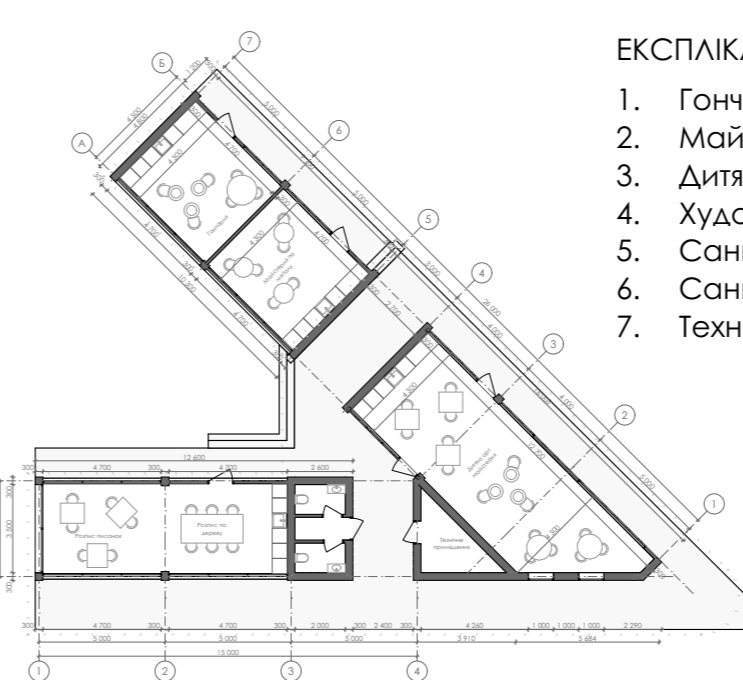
ЕКСПЛІКА

1. Гонч
2. Май
3. Дитя
4. Худо
5. Сан
6. Сан
7. Техн

7
Б
А
6
5
4
3
2
1

4 500
4 800
300
4 700
5 000
300
4 700
6 700
300
4 300
4 700
5 000
3 000
2 750
26 000
4 000
4 000
5 000
12 200

Гончарна
Майстерня по
Дитяча арт майстерня
Технічне приміщення
Розпис писанок
Розпис по дереву

12 600
300
4 700
300
4 300
2 600
300
3 500
300
300 4 700 300 4 700 300 2 000 300 2 400 300 4 260 1 000 1 000 1 000 2 290
5 000 5 000 5 000 2 910 5 684
15 000

1
2
3
4